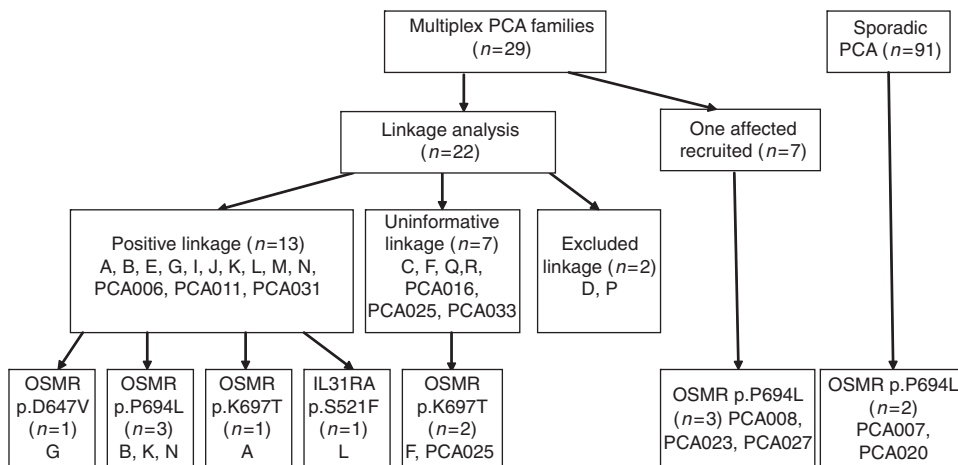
Multiplex PCA families ($n$=29)

Sporadic PCA ($n$=91)

Linkage analysis ($n$=22)

One affected recruited ($n$=7)

Positive linkage ($n$=13) A, B, E, G, I, J, K, L, M, N, PCA006, PCA011, PCA031

Uninformative linkage ($n$=7) C, F, Q,R, PCA016, PCA025, PCA033

Excluded linkage ($n$=2) D, P

OSMR p.D647V ($n$=1) G

OSMR p.P694L ($n$=3) B, K, N

OSMR p.K697T ($n$=1) A

IL31RA p.S521F ($n$=1) L

OSMR p.K697T ($n$=2) F, PCA025

OSMR p.P694L ($n$=3) PCA008, PCA023, PCA027

OSMR p.P694L ($n$=2) PCA007, PCA020